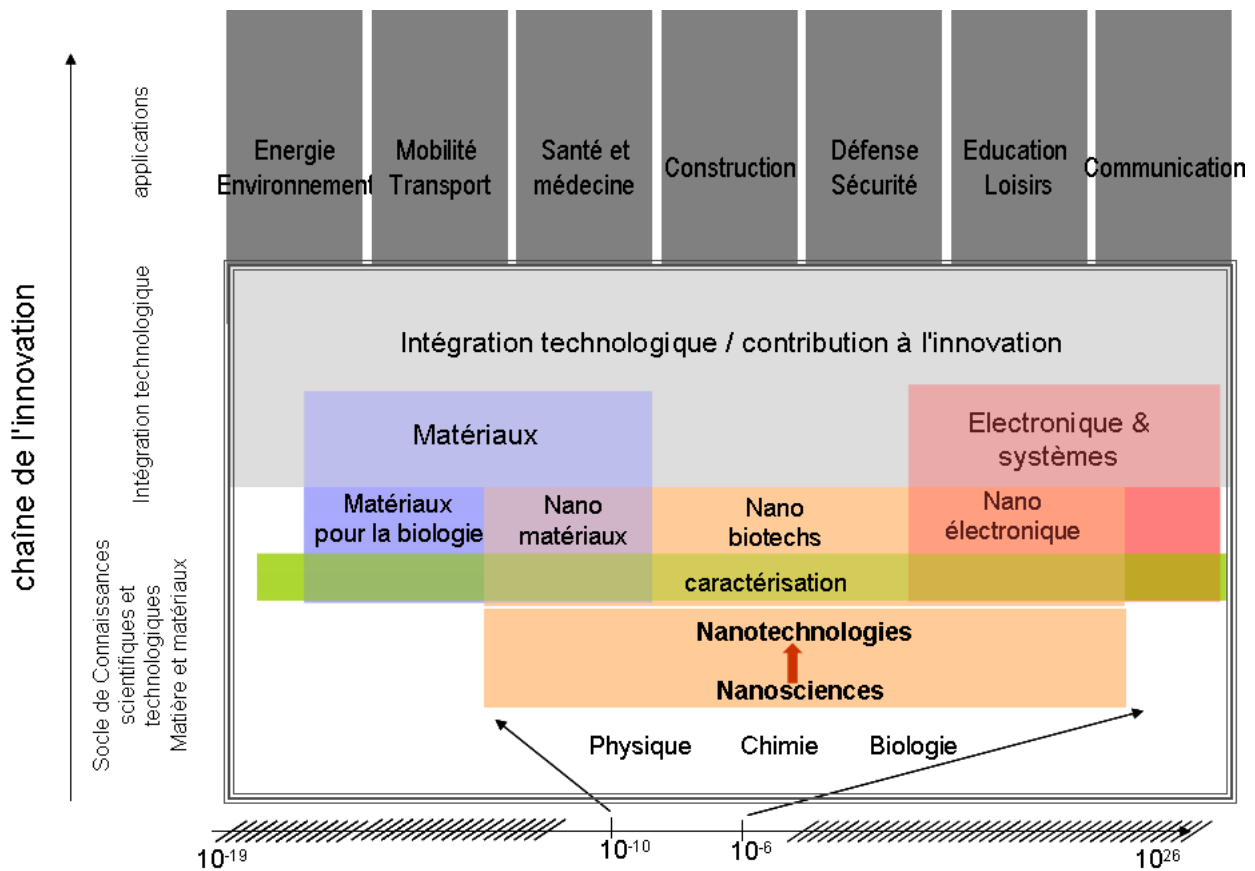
chaîne de l'innovation

applications

Intégration technologique

Socle de Connaissances scientifiques et technologiques Matière et matériaux

Energie Environnement

Mobilité Transport

Santé et médecine

Construction

Défense Sécurité

Education Loisirs

Communication

Intégration technologique / contribution à l'innovation

Matériaux

Electronique & systèmes

Matériaux pour la biologie

Nano matériaux

Nano biotechs

Nano électronique

caractérisation

Nanotechnologies

Nanosciences

Physique Chimie Biologie

$10^{-19}$ $10^{-10}$ $10^{-6}$ $10^{26}$